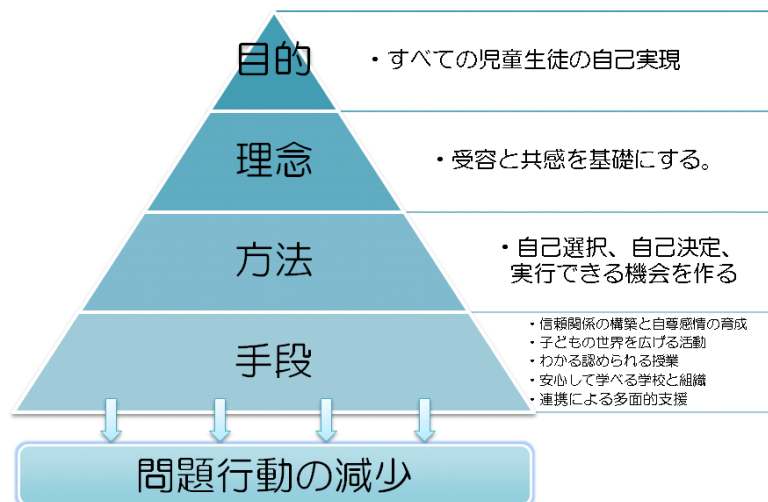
目的

・すべての児童生徒の自己実現

理念

・受容と共感を基礎にする。

方法

・自己選択、自己決定、実行できる機会を作る

手段

・信頼関係の構築と自尊感情の育成
・子どもの世界を広げる活動
・わかる認められる授業
・安心して学べる学校と組織
・連携による多面的支援

問題行動の減少